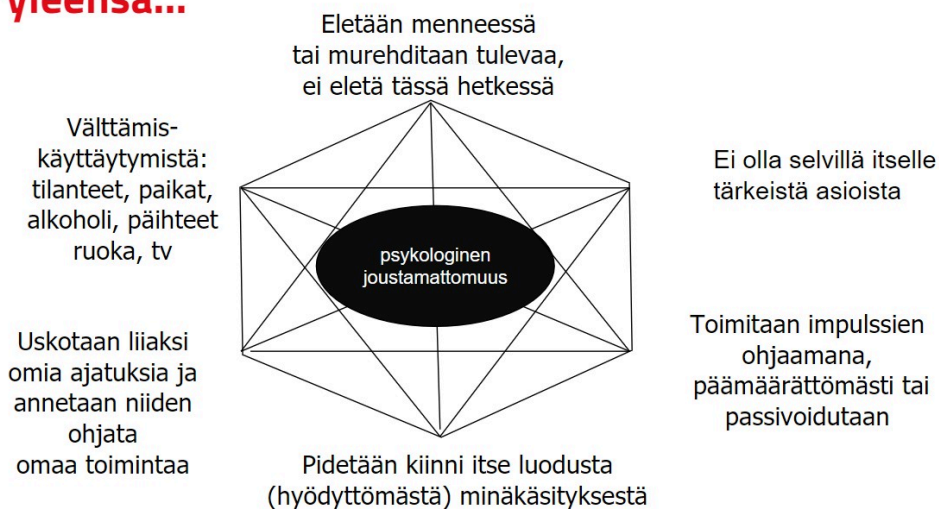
yleensä...

Eletään menneessä tai murehditaan tulevaa, ei eletä tässä hetkessä

Välttämiskäyttäytymistä: tilanteet, paikat, alkoholi, päihteet ruoka, tv

Ei olla selvillä itselle tärkeistä asioista

psykologinen joustamattomuus

Uskotaan liiaksi omia ajatuksia ja annetaan niiden ohjata omaa toimintaa

Toimitaan impulssien ohjaamana, päämäärättömästi tai passivoidutaan

Pidetään kiinni itse luodusta (hyödyttömästä) minäkäsityksestä